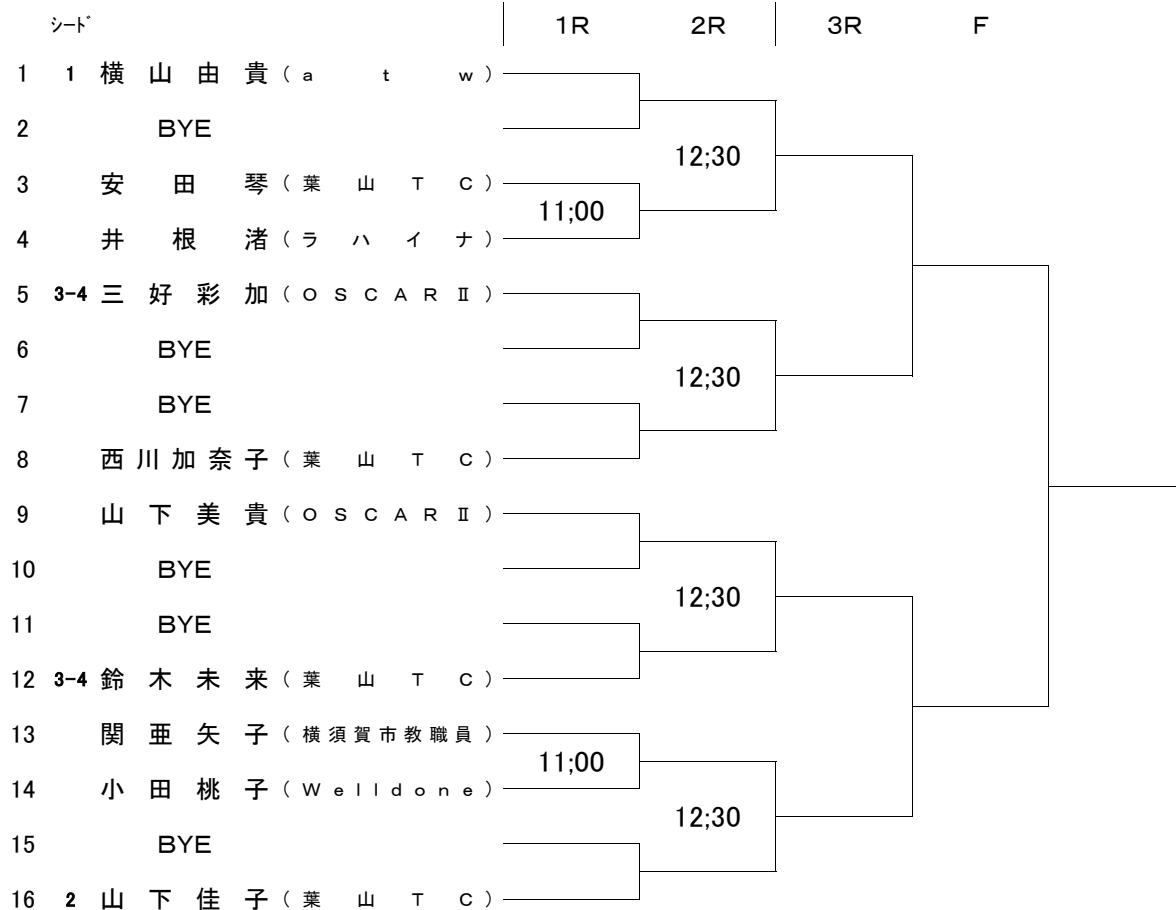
ｼｰﾄﾞ 1R 2R 3R F

1 1 横山由貴（atw）
2 BYE
3 安田琴（葉山TC）
4 井根渚（ラハイナ）
5 3-4 三好彩加（OSCARⅡ）
6 BYE
7 BYE
8 西川加奈子（葉山TC）
9 山下美貴（OSCARⅡ）
10 BYE
11 BYE
12 3-4 鈴木未来（葉山TC）
13 関亜矢子（横須賀市教職員）
14 小田桃子（Welldone）
15 BYE
16 2 山下佳子（葉山TC）

11;00
12;30
12;30
12;30
11;00
12;30